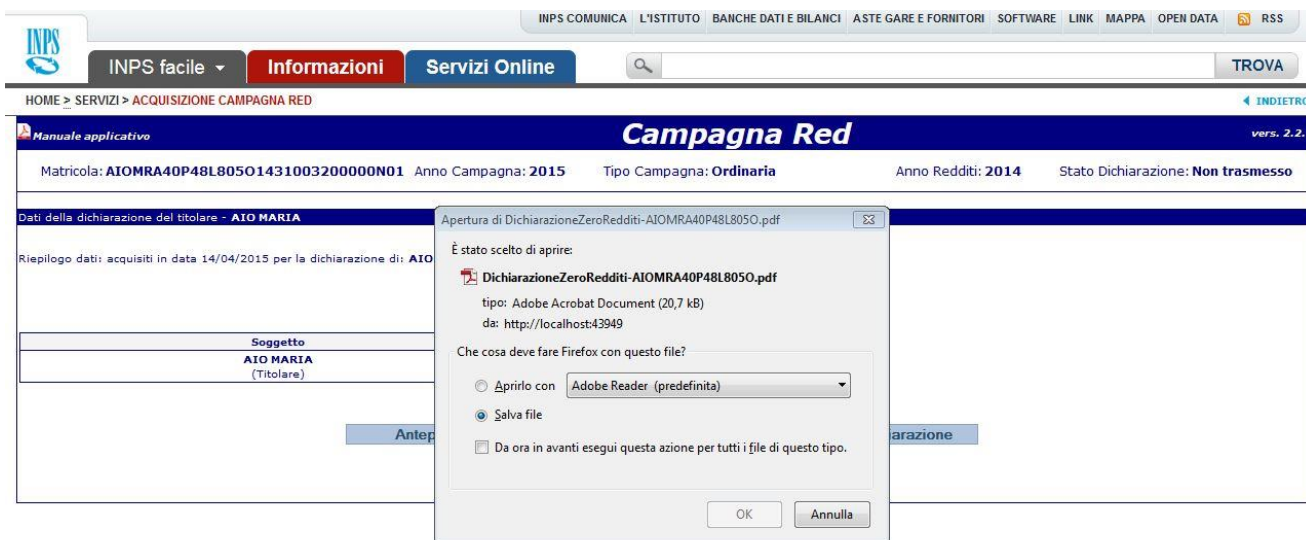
INPS

INPS COMUNICA L'ISTITUTO BANCHE DATI E BILANCI ASTE GARE E FORNITORI SOFTWARE LINK MAPPA OPEN DATA RSS

INPS facile Informazioni Servizi Online TROVA

HOME > SERVIZI > ACQUISIZIONE CAMPAGNA RED

INDIETR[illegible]

Manuale applicativo

Campagna Red

vers. 2.2.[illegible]

Matricola: AIOMRA40P48L805O1431003200000N01 Anno Campagna: 2015 Tipo Campagna: Ordinaria Anno Redditi: 2014 Stato Dichiarazione: Non trasmesso

Dati della dichiarazione del titolare - AIO MARIA

Riepilogo dati: acquisiti in data 14/04/2015 per la dichiarazione di: AIO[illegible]

| Soggetto |
|---|
| AIO MARIA (Titolare) |

Antep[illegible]

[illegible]arazione

Apertura di DichiarazioneZeroRedditi-AIOMRA40P48L805O.pdf

È stato scelto di aprire:

DichiarazioneZeroRedditi-AIOMRA40P48L805O.pdf

tipo: Adobe Acrobat Document (20,7 kB)

da: http://localhost:43949

Che cosa deve fare Firefox con questo file?

Aprirlo con Adobe Reader (predefinita)

Salva file

Da ora in avanti esegui questa azione per tutti i file di questo tipo.

OK Annulla